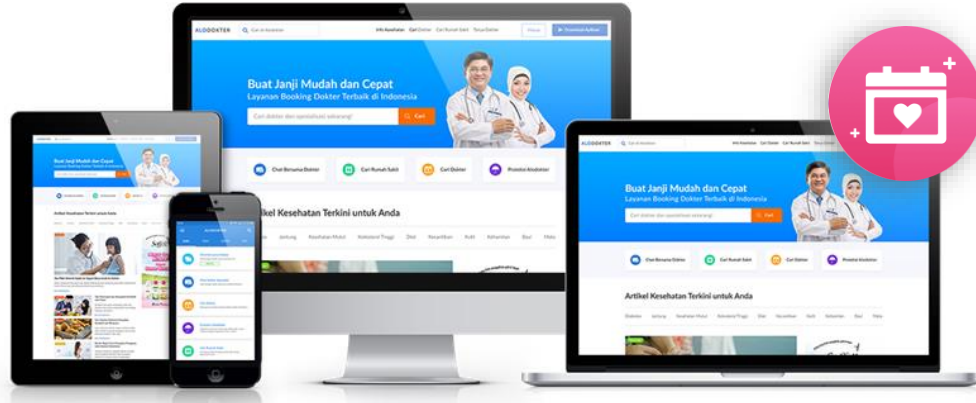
ALODOKTER Cari di Alodokter Info Kesehatan Cari Dokter Cari Rumah Sakit Tanya Dokter Masuk Download Aplikasi

Buat Janji Mudah dan Cepat
Layanan Booking Dokter Terbaik di Indonesia

Cari dokter dan spesialisasi sekarang! Cari

Chat Bersama Dokter Cari Rumah Sakit Cari Dokter Promosi Kesehatan

Artikel Kesehatan Terkini untuk Anda

Diabetes Jantung Kesehatan Mulut Kolesterol Tinggi Diet Kecantikan Anak Kehamilan Bayi Maka

ALODOKTER Cari di Alodokter Info Kesehatan Cari Dokter Cari Rumah Sakit Tanya Dokter

Buat Janji Mudah dan Cepat
Layanan Booking Dokter Terbaik di Indonesia

Cari dokter dan spesialisasi sekarang! Cari

Chat Bersama Dokter Cari Rumah Sakit Cari Dokter Promosi Kesehatan

Artikel Kesehatan Terkini untuk Anda

Diabetes Jantung Kesehatan Mulut Kolesterol Tinggi Diet Kecantikan Anak Kehamilan Bayi Maka

Buat Janji Mudah dan Cepat
Layanan Booking Dokter Terbaik di Indonesia

Artikel Kesehatan Terkini untuk Anda

ALODOKTER